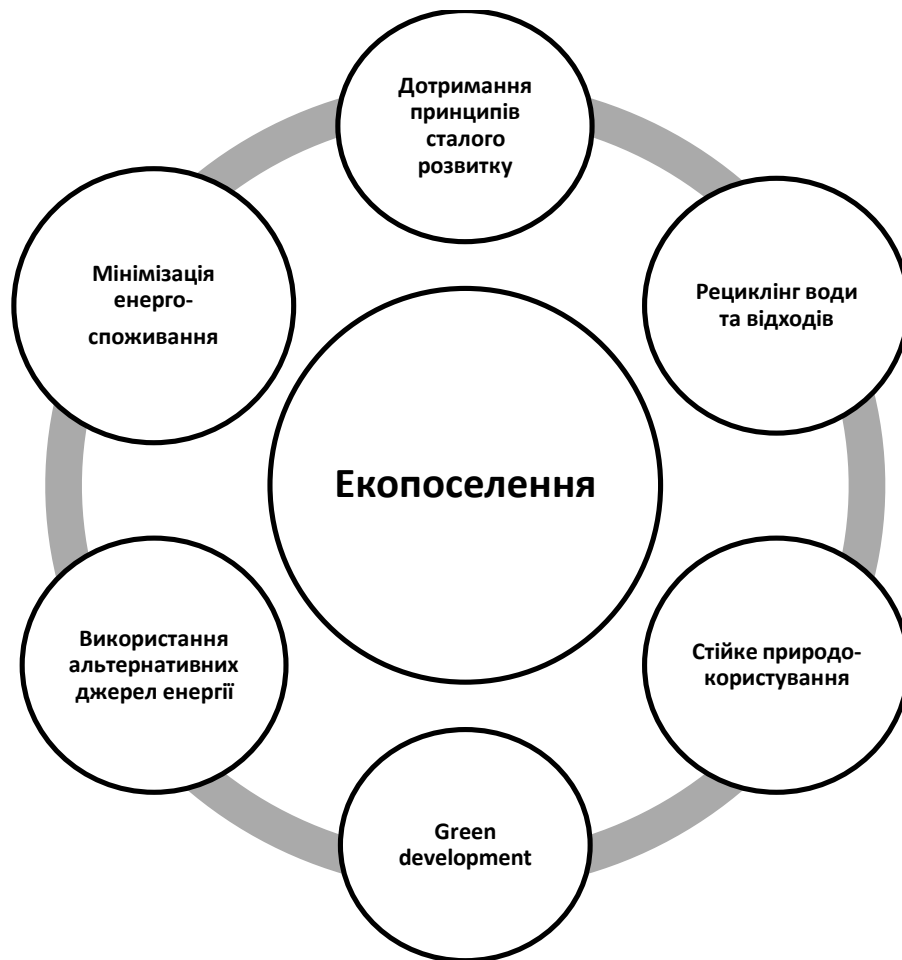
Дотримання принципів сталого розвитку

Мінімізація енерго-споживання

Рециклінг води та відходів

Екопоселення

Використання альтернативних джерел енергії

Стійке природо-користування

Green development